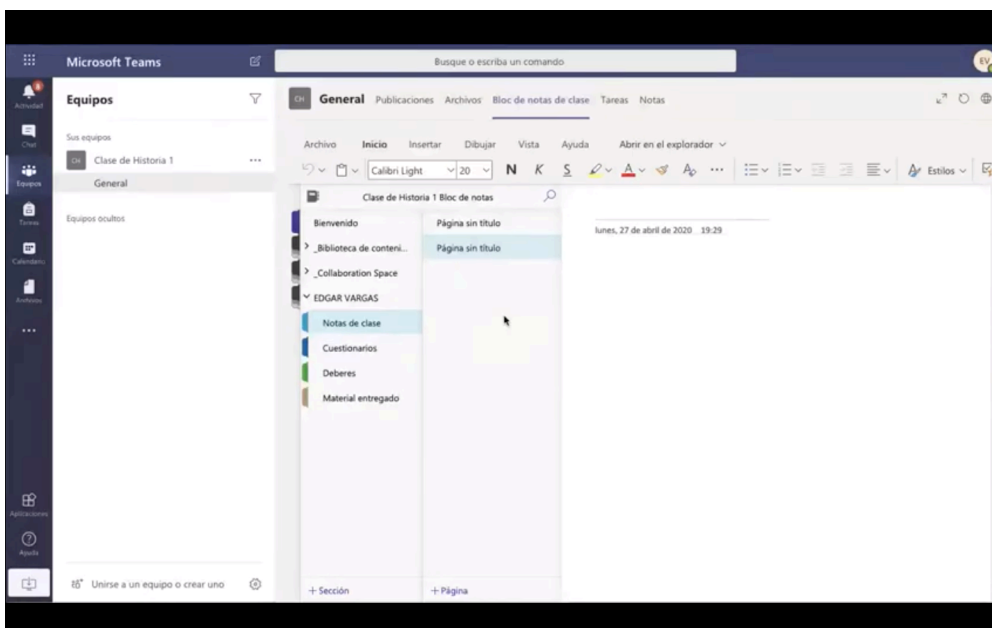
Microsoft Teams

Busque o escriba un comando

EV

Actividad

Chat

Equipos

Tareas

Calendario

Archivos

...

Aplicaciones

Ayuda

Equipos

Sus equipos

CH Clase de Historia 1 ...

General

Equipos ocultos

Unirse a un equipo o crear uno

CH General Publicaciones Archivos Bloc de notas de clase Tareas Notas

Archivo Inicio Insertar Dibujar Vista Ayuda Abrir en el explorador

Calibri Light 20 N K S ... Estilos

Clase de Historia 1 Bloc de notas

Bienvenido

_Biblioteca de conteni...

_Collaboration Space

EDGAR VARGAS

Notas de clase

Cuestionarios

Deberes

Material entregado

+ Sección

Página sin título

Página sin título

+ Página

lunes, 27 de abril de 2020 19:29